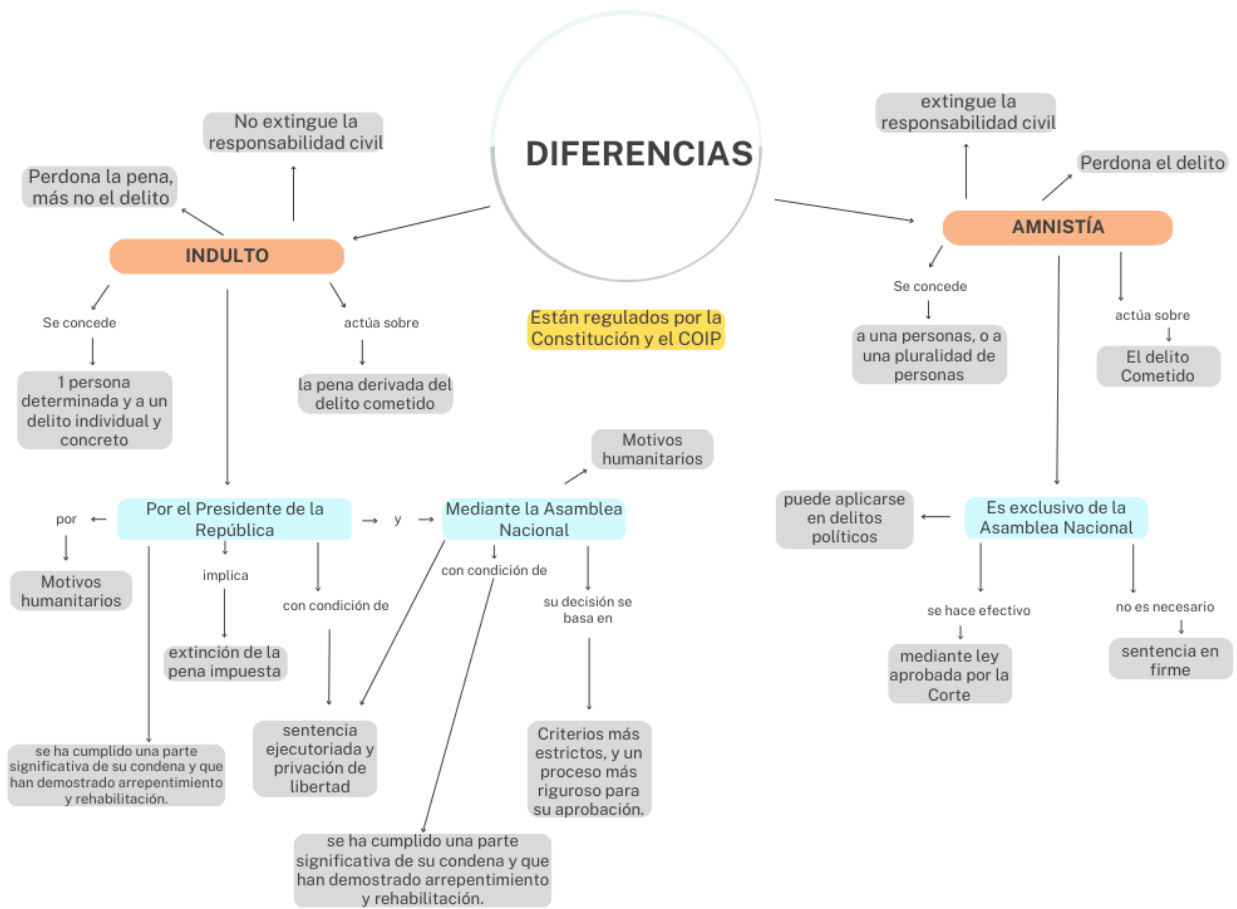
DIFERENCIAS

No extingue la responsabilidad civil

Perdona la pena, más no el delito

INDULTO

Se concede

1 persona determinada y a un delito individual y concreto

actúa sobre

la pena derivada del delito cometido

Están regulados por la Constitución y el COIP

Por el Presidente de la República

por

Motivos humanitarios

implica

extinción de la pena impuesta

con condición de

sentencia ejecutoriada y privación de libertad

se ha cumplido una parte significativa de su condena y que han demostrado arrepentimiento y rehabilitación.

y

Mediante la Asamblea Nacional

Motivos humanitarios

con condición de

se ha cumplido una parte significativa de su condena y que han demostrado arrepentimiento y rehabilitación.

su decisión se basa en

Criterios más estrictos, y un proceso más riguroso para su aprobación.

extingue la responsabilidad civil

Perdona el delito

AMNISTÍA

Se concede

a una personas, o a una pluralidad de personas

actúa sobre

El delito Cometido

Es exclusivo de la Asamblea Nacional

puede aplicarse en delitos políticos

se hace efectivo

mediante ley aprobada por la Corte

no es necesario

sentencia en firme